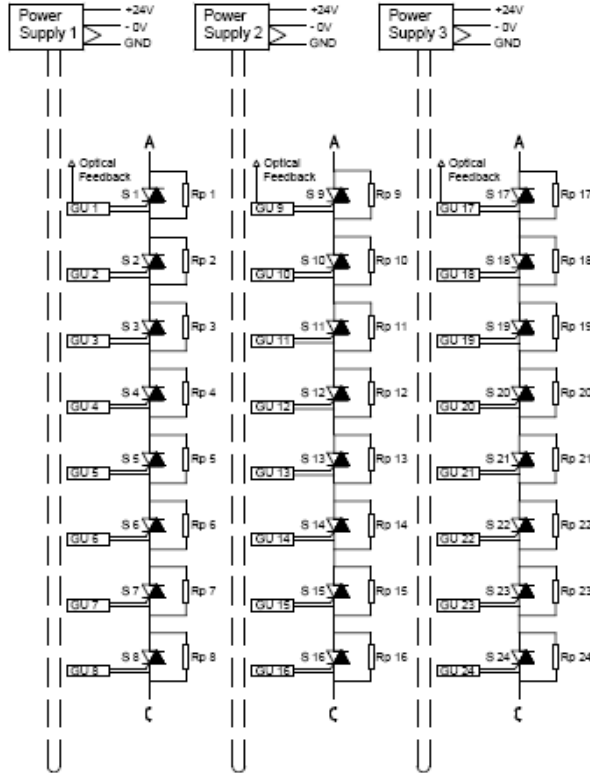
Power Supply 1
+24V
- 0V
GND

Power Supply 2
+24V
- 0V
GND

Power Supply 3
+24V
- 0V
GND

A
Optical Feedback
S 1 GU 1 Rp 1
S 2 GU 2 Rp 2
S 3 GU 3 Rp 3
S 4 GU 4 Rp 4
S 5 GU 5 Rp 5
S 6 GU 6 Rp 6
S 7 GU 7 Rp 7
S 8 GU 8 Rp 8
C

A
Optical Feedback
S 9 GU 9 Rp 9
S 10 GU 10 Rp 10
S 11 GU 11 Rp 11
S 12 GU 12 Rp 12
S 13 GU 13 Rp 13
S 14 GU 14 Rp 14
S 15 GU 15 Rp 15
S 16 GU 16 Rp 16
C

A
Optical Feedback
S 17 GU 17 Rp 17
S 18 GU 18 Rp 18
S 19 GU 19 Rp 19
S 20 GU 20 Rp 20
S 21 GU 21 Rp 21
S 22 GU 22 Rp 22
S 23 GU 23 Rp 23
S 24 GU 24 Rp 24
C